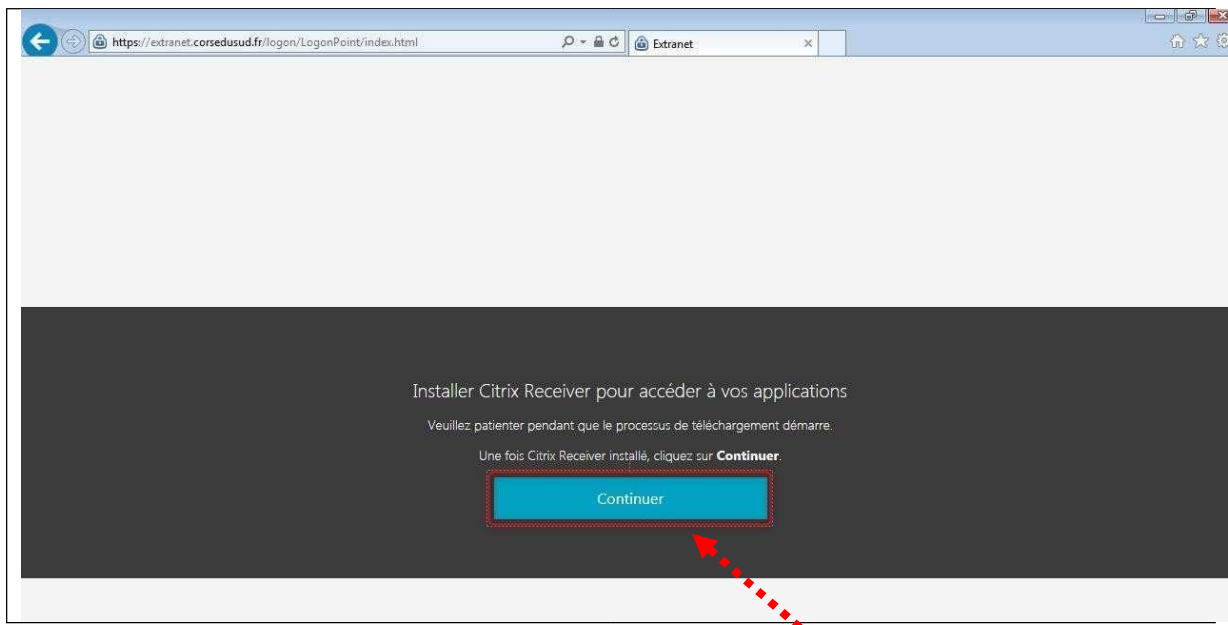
https://extranet.corsedusud.fr/logon/LogonPoint/index.html

Extranet

Installer Citrix Receiver pour accéder à vos applications

Veuillez patienter pendant que le processus de téléchargement démarre.

Une fois Citrix Receiver installé, cliquez sur **Continuer**.

Continuer